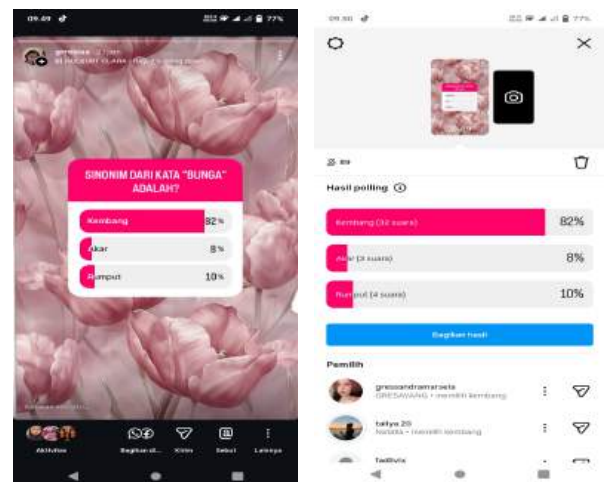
09.49

77%

SINONIM DARI KATA "BUNGA" ADALAH?

Kembang 82%

Akar 8%

Rumput 10%

Aktivitas

Bagikan di...

Kirim

Sebut

Lainnya

09.50

77%

Hasil polling

Kembang (32 suara) 82%

Akar (3 suara) 8%

Rumput (4 suara) 10%

Bagikan hasil

Pemilih

gresaandramaroeta
GRESAWANG • memilih kembang

tallya 20
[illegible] • memilih kembang

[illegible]